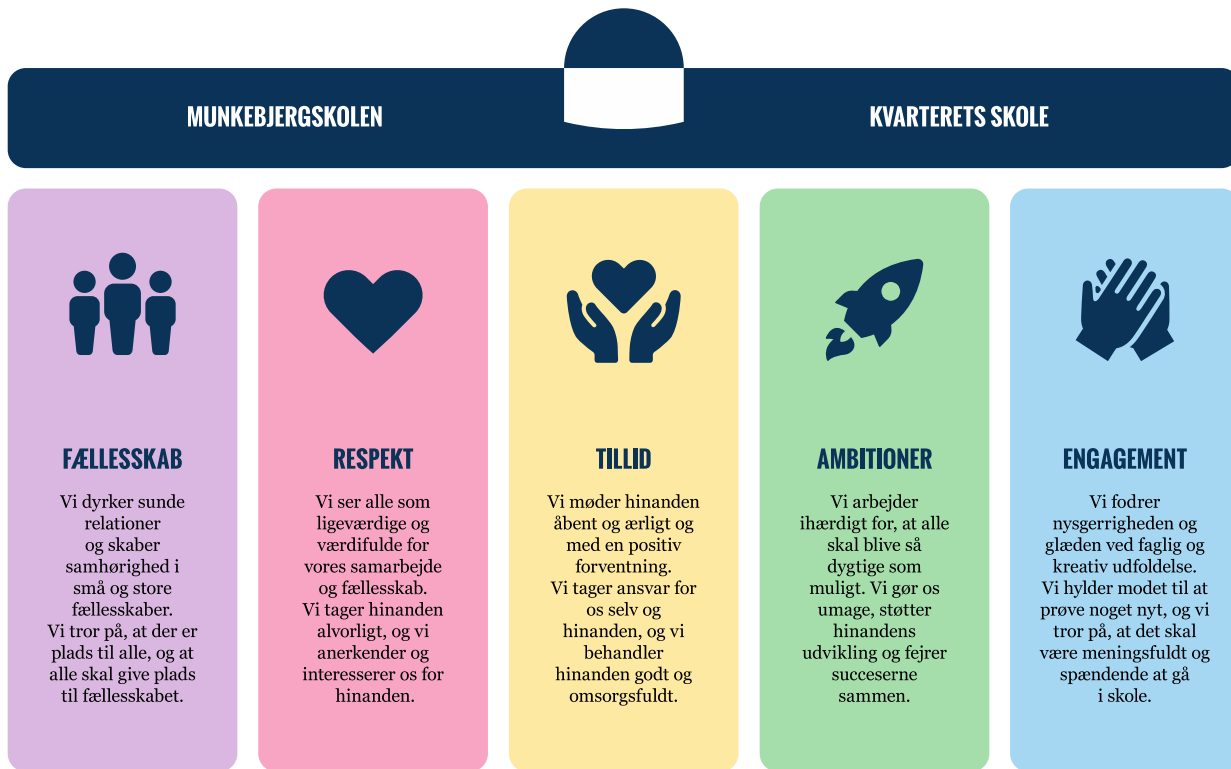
MUNKEBJERGSKOLEN

KVARTERETS SKOLE

FÆLLESSKAB

Vi dyrker sunde relationer og skaber samhørighed i små og store fællesskaber. Vi tror på, at der er plads til alle, og at alle skal give plads til fællesskabet.

RESPEKT

Vi ser alle som ligeværdige og værdifulde for vores samarbejde og fællesskab. Vi tager hinanden alvorligt, og vi anerkender og interesserer os for hinanden.

TILLID

Vi møder hinanden åbent og ærligt og med en positiv forventning. Vi tager ansvar for os selv og hinanden, og vi behandler hinanden godt og omsorgsfuldt.

AMBITIONER

Vi arbejder ihærdigt for, at alle skal blive så dygtige som muligt. Vi gør os umage, støtter hinandens udvikling og fejrer succeserne sammen.

ENGAGEMENT

Vi fodrer nysgerrigheden og glæden ved faglig og kreativ udfoldelse. Vi hylder modet til at prøve noget nyt, og vi tror på, at det skal være meningsfuldt og spændende at gå i skole.